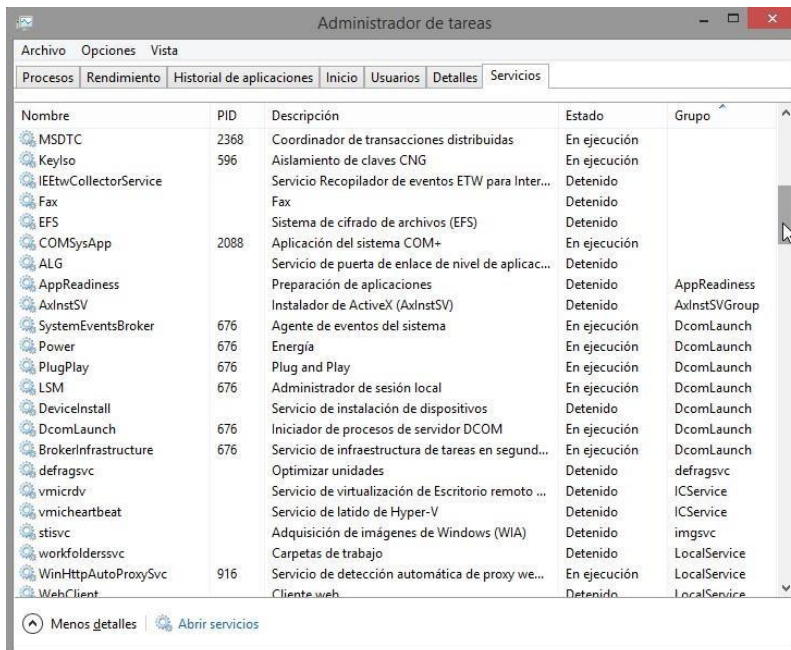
Administrador de tareas

Archivo Opciones Vista

Procesos | Rendimiento | Historial de aplicaciones | Inicio | Usuarios | Detalles | Servicios

| Nombre | PID | Descripción | Estado | Grupo |
|---|---|---|---|---|
| MSDTC | 2368 | Coordinador de transacciones distribuidas | En ejecución | |
| KeyIso | 596 | Aislamiento de claves CNG | En ejecución | |
| IEEtwCollectorService | | Servicio Recopilador de eventos ETW para Inter... | Detenido | |
| Fax | | Fax | Detenido | |
| EFS | | Sistema de cifrado de archivos (EFS) | Detenido | |
| COMSysApp | 2088 | Aplicación del sistema COM+ | En ejecución | |
| ALG | | Servicio de puerta de enlace de nivel de aplicac... | Detenido | |
| AppReadiness | | Preparación de aplicaciones | Detenido | AppReadiness |
| AxInstSV | | Instalador de ActiveX (AxInstSV) | Detenido | AxInstSVGroup |
| SystemEventsBroker | 676 | Agente de eventos del sistema | En ejecución | DcomLaunch |
| Power | 676 | Energía | En ejecución | DcomLaunch |
| PlugPlay | 676 | Plug and Play | En ejecución | DcomLaunch |
| LSM | 676 | Administrador de sesión local | En ejecución | DcomLaunch |
| DeviceInstall | | Servicio de instalación de dispositivos | Detenido | DcomLaunch |
| DcomLaunch | 676 | Iniciador de procesos de servidor DCOM | En ejecución | DcomLaunch |
| BrokerInfrastructure | 676 | Servicio de infraestructura de tareas en segund... | En ejecución | DcomLaunch |
| defragsvc | | Optimizar unidades | Detenido | defragsvc |
| vmicrdv | | Servicio de virtualización de Escritorio remoto ... | Detenido | ICService |
| vmicheartbeat | | Servicio de latido de Hyper-V | Detenido | ICService |
| stisvc | | Adquisición de imágenes de Windows (WIA) | Detenido | imgsvc |
| workfolderssvc | | Carpetas de trabajo | Detenido | LocalService |
| WinHttpAutoProxySvc | 916 | Servicio de detección automática de proxy we... | En ejecución | LocalService |
| WebClient | | Cliente web | Detenido | LocalService |

Menos detalles | Abrir servicios